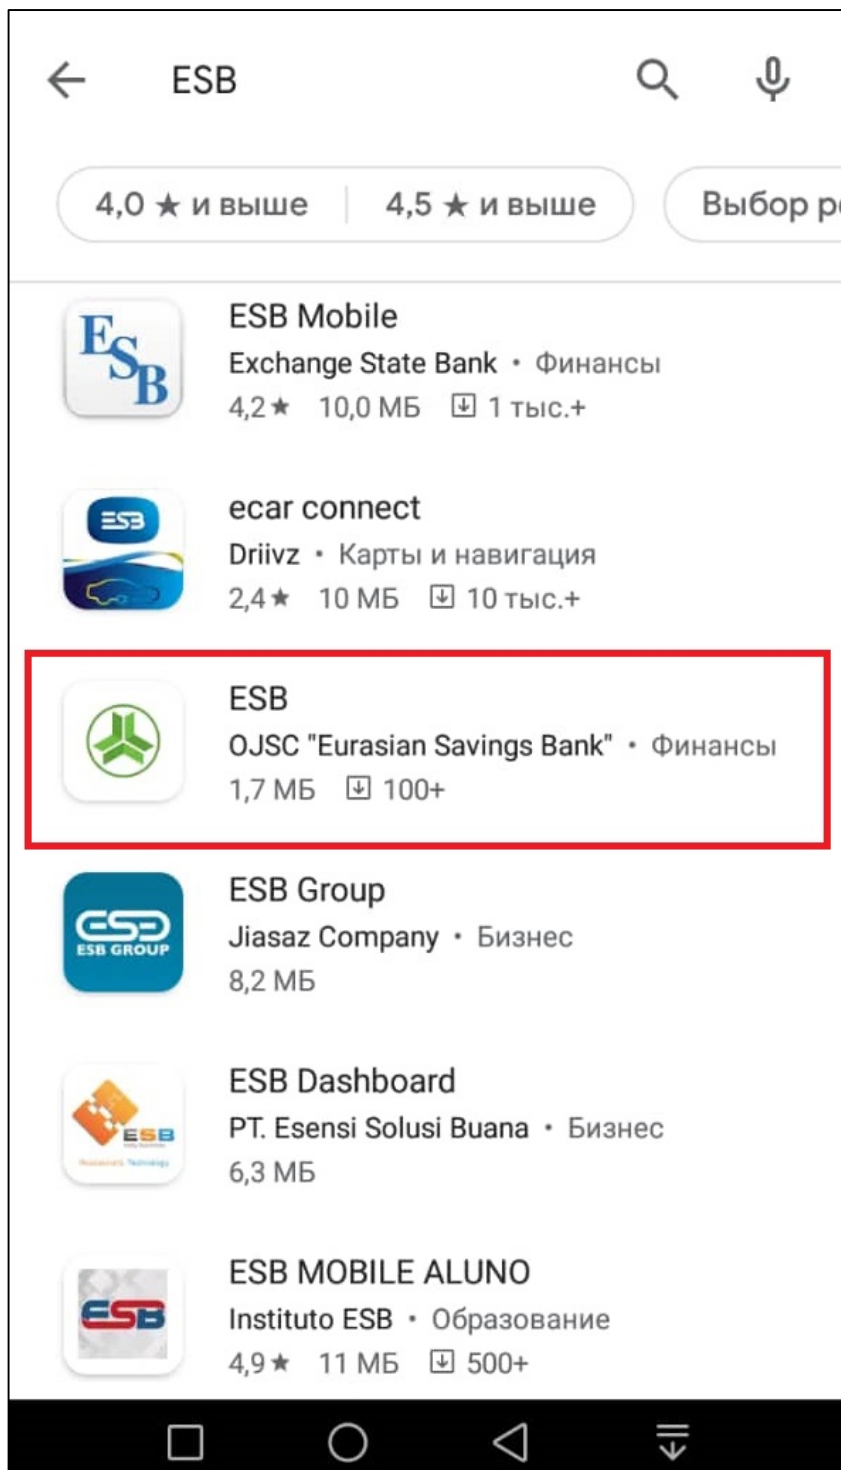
ESB

4,0 ★ и выше | 4,5 ★ и выше | Выбор р

ESB
ESB Mobile
Exchange State Bank • Финансы
4,2★ 10,0 МБ 1 тыс.+

ESB
ecar connect
Driivz • Карты и навигация
2,4★ 10 МБ 10 тыс.+

ESB
OJSC "Eurasian Savings Bank" • Финансы
1,7 МБ 100+

ESB GROUP
ESB Group
Jiasaz Company • Бизнес
8,2 МБ

ESB
ESB Dashboard
PT. Esensi Solusi Buana • Бизнес
6,3 МБ

ESB
ESB MOBILE ALUNO
Instituto ESB • Образование
4,9★ 11 МБ 500+